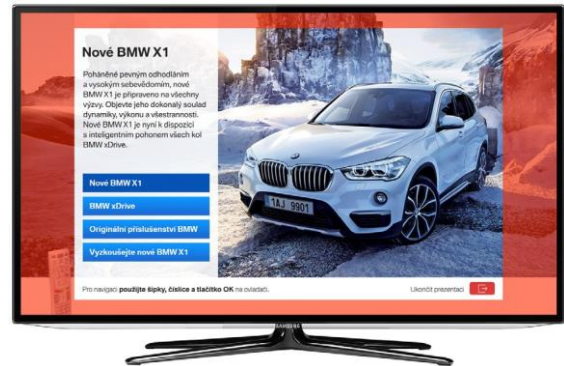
Nové BMW X1

Poháněné pevným odhodláním a vysokým sebevědomím, nové BMW X1 je připraveno na všechny výzvy. Objevte jeho dokonalý soulad dynamiky, výkonu a všestrannosti. Nové BMW X1 je nyní k dispozici s inteligentním pohonem všech kol BMW xDrive.

Nové BMW X1

BMW xDrive

Originální příslušenství BMW

Vyzkoušejte nové BMW X1

1AJ 9901

Pro navigaci použijte šipky, číslice a tlačítko OK na ovladači.

Ukončit prezentaci

SAMSUNG